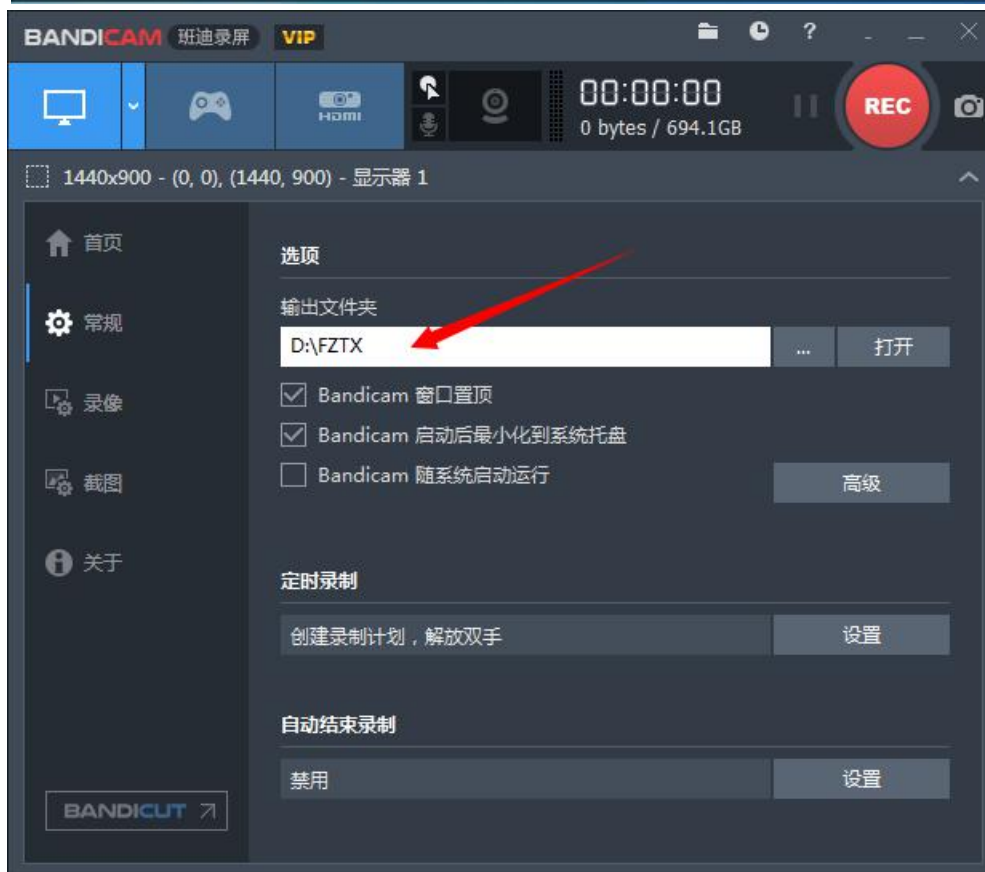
BANDICAM 班迪录屏 VIP

HDMI

00:00:00
0 bytes / 694.1GB

REC

1440x900 - (0, 0), (1440, 900) - 显示器 1

首页

常规

录像

截图

关于

选项

输出文件夹

D:\FZTX

...

打开

Bandicam 窗口置顶

Bandicam 启动后最小化到系统托盘

Bandicam 随系统启动运行

高级

定时录制

创建录制计划，解放双手

设置

自动结束录制

禁用

设置

BANDICUT